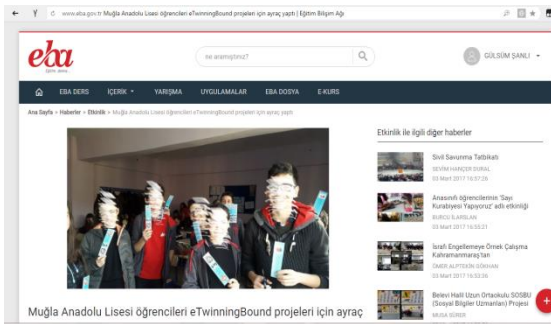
www.eba.gov.tr Muğla Anadolu Lisesi öğrencileri eTwinningBound projeleri için ayraç yaptı | Eğitim Bilişim Ağı

eba

ne aramıştınız?

GÜLSÜM ŞANLI

EBA DERS İÇERİK YARIŞMA UYGULAMALAR EBA DOSYA E-KURS

Ana Sayfa > Haberler > Etkinlik > Muğla Anadolu Lisesi öğrencileri eTwinningBound projeleri için ayraç yaptı

Etkinlik ile ilgili diğer haberler

Sivil Savunma Tatbikatı
SEVİM HANÇER DURAL
03 Mart 2017 15:57:26

Anasınıfı öğrencilerinin 'Sayı Kurabiyesi Yapıyoruz' adlı etkinliği
BURCU İLARSLAN
03 Mart 2017 15:55:31

İsrafı Engellemeye Örnek Çalışma Kahramanmaraş'tan
ÖMER ALPTEKİN GÖKHAN
03 Mart 2017 15:53:26

Belevi Halil Uzun Ortaokulu SOSBU (Sosyal Bilgiler Uzmanları) Projesi
MUSA SÜNER

Muğla Anadolu Lisesi öğrencileri eTwinningBound projeleri için ayraç